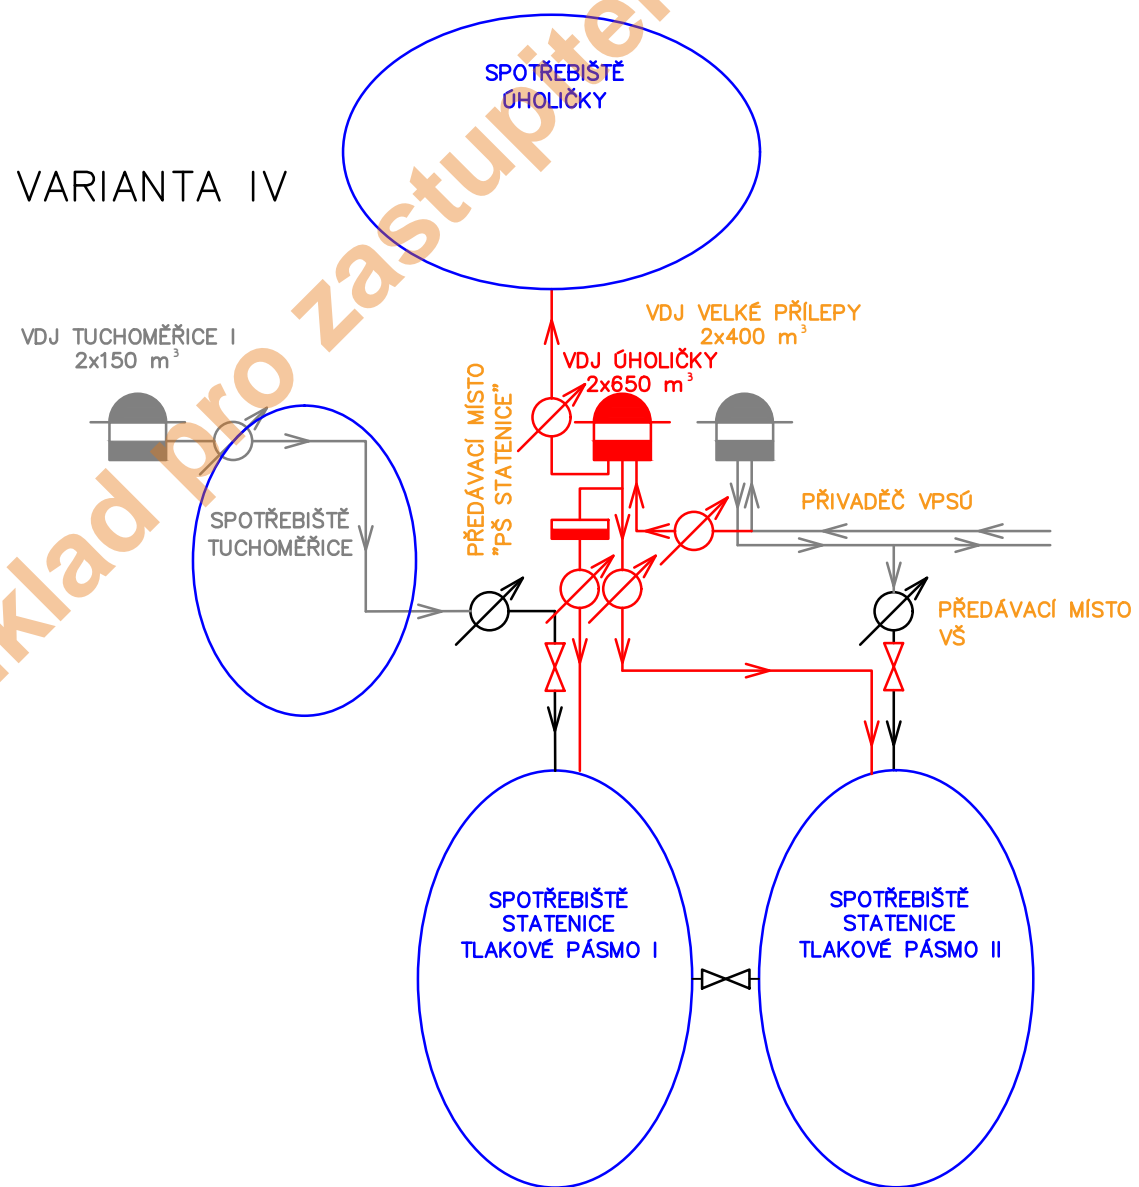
SPOTŘEBIŠTĚ
ÚHOLIČKY

VARIANTA IV

VDJ TUCHOMĚŘICE I
2x150 $m^3$

VDJ VELKÉ PŘÍLEPY
2x400 $m^3$

VDJ ÚHOLIČKY
2x650 $m^3$

PŘEDÁVACÍ MÍSTO
"PŠ STATENICE"

SPOTŘEBIŠTĚ
TUCHOMĚŘICE

PŘIVADĚČ VPSÚ

PŘEDÁVACÍ MÍSTO
VŠ

SPOTŘEBIŠTĚ
STATENICE
TLAKOVÉ PÁSMO I

SPOTŘEBIŠTĚ
STATENICE
TLAKOVÉ PÁSMO II

klad pro zastupitel